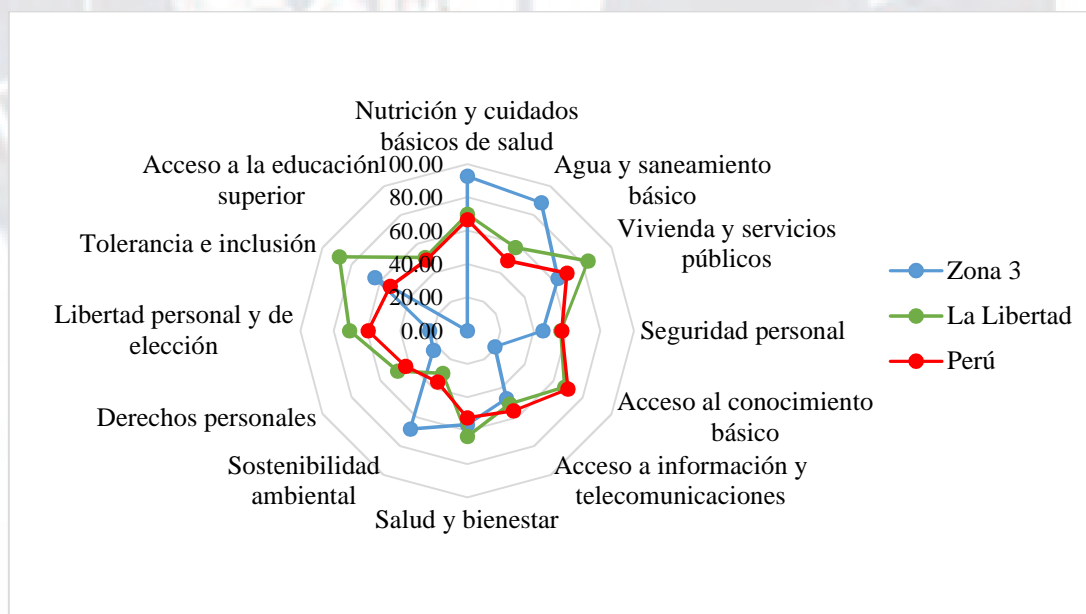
Nutrición y cuidados básicos de salud

Agua y saneamiento básico

Vivienda y servicios públicos

Seguridad personal

Acceso al conocimiento básico

Acceso a información y telecomunicaciones

Salud y bienestar

Sostenibilidad ambiental

Derechos personales

Libertad personal y de elección

Tolerancia e inclusión

Acceso a la educación superior

100.00
80.00
60.00
40.00
20.00
0.00

Zona 3
La Libertad
Perú